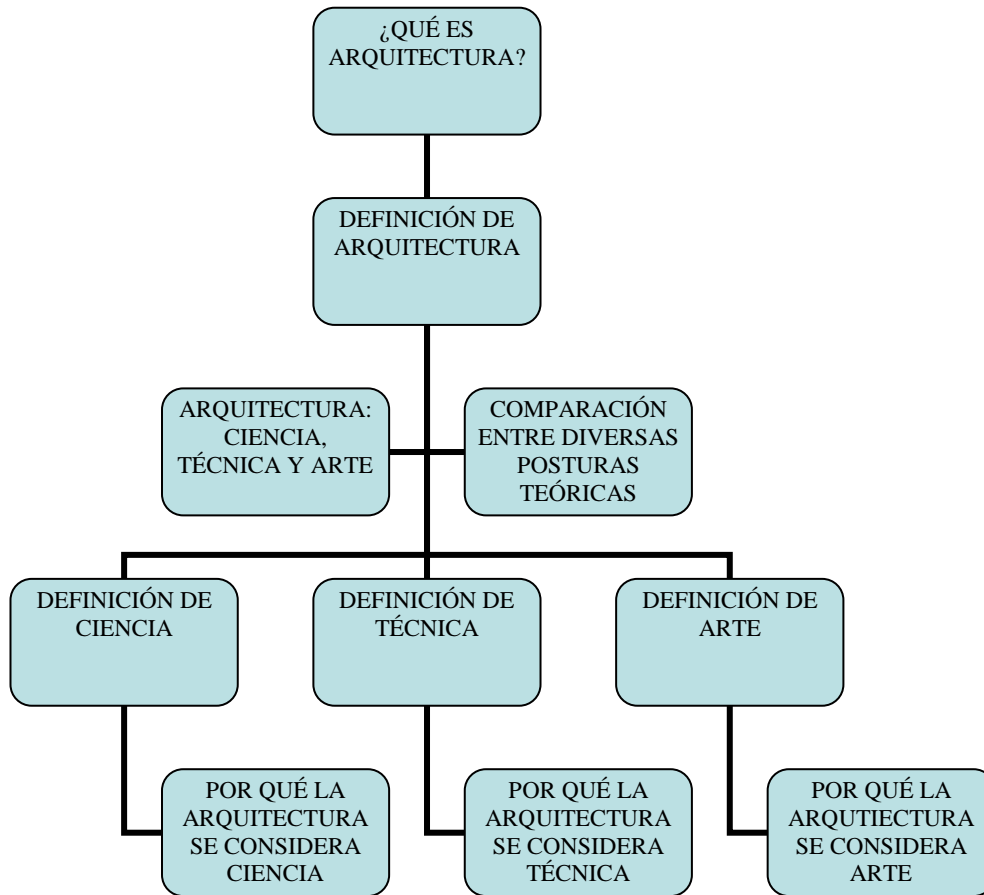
¿QUÉ ES ARQUITECTURA?

DEFINICIÓN DE ARQUITECTURA

ARQUITECTURA: CIENCIA, TÉCNICA Y ARTE

COMPARACIÓN ENTRE DIVERSAS POSTURAS TEÓRICAS

DEFINICIÓN DE CIENCIA

DEFINICIÓN DE TÉCNICA

DEFINICIÓN DE ARTE

POR QUÉ LA ARQUITECTURA SE CONSIDERA CIENCIA

POR QUÉ LA ARQUITECTURA SE CONSIDERA TÉCNICA

POR QUÉ LA ARQUTIECTURA SE CONSIDERA ARTE